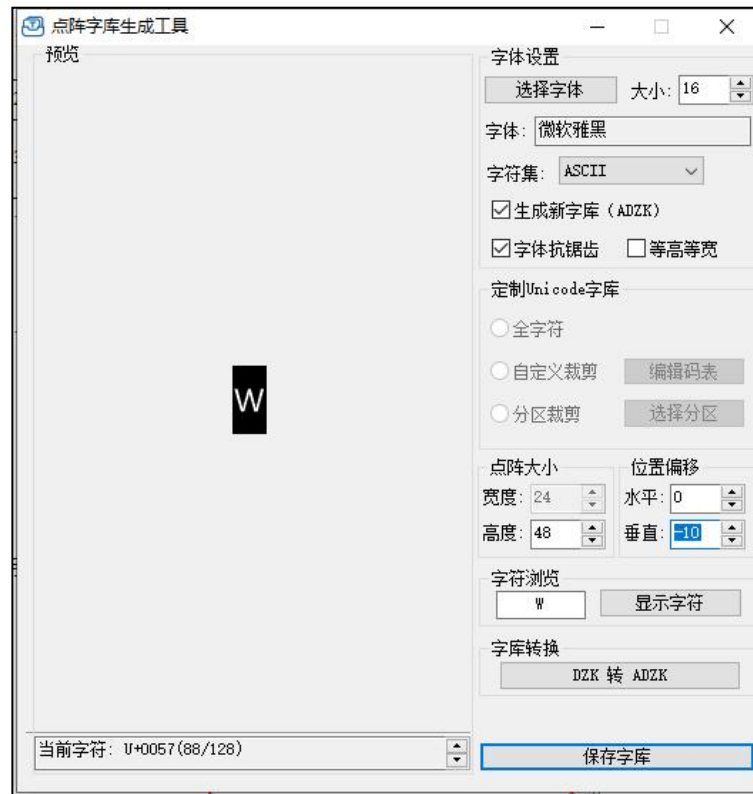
点阵字库生成工具

预览

W

当前字符: U+0057(88/128)

字体设置
选择字体 大小: 16
字体: 微软雅黑
字符集: ASCII
☑生成新字库 (ADZK)
☑字体抗锯齿 ☐等高等宽

定制Unicode字库
全字符
自定义裁剪 编辑码表
分区裁剪 选择分区

点阵大小
宽度: 24
高度: 48

位置偏移
水平: 0
垂直: -10

字符浏览
W 显示字符

字库转换
DZK 转 ADZK

保存字库